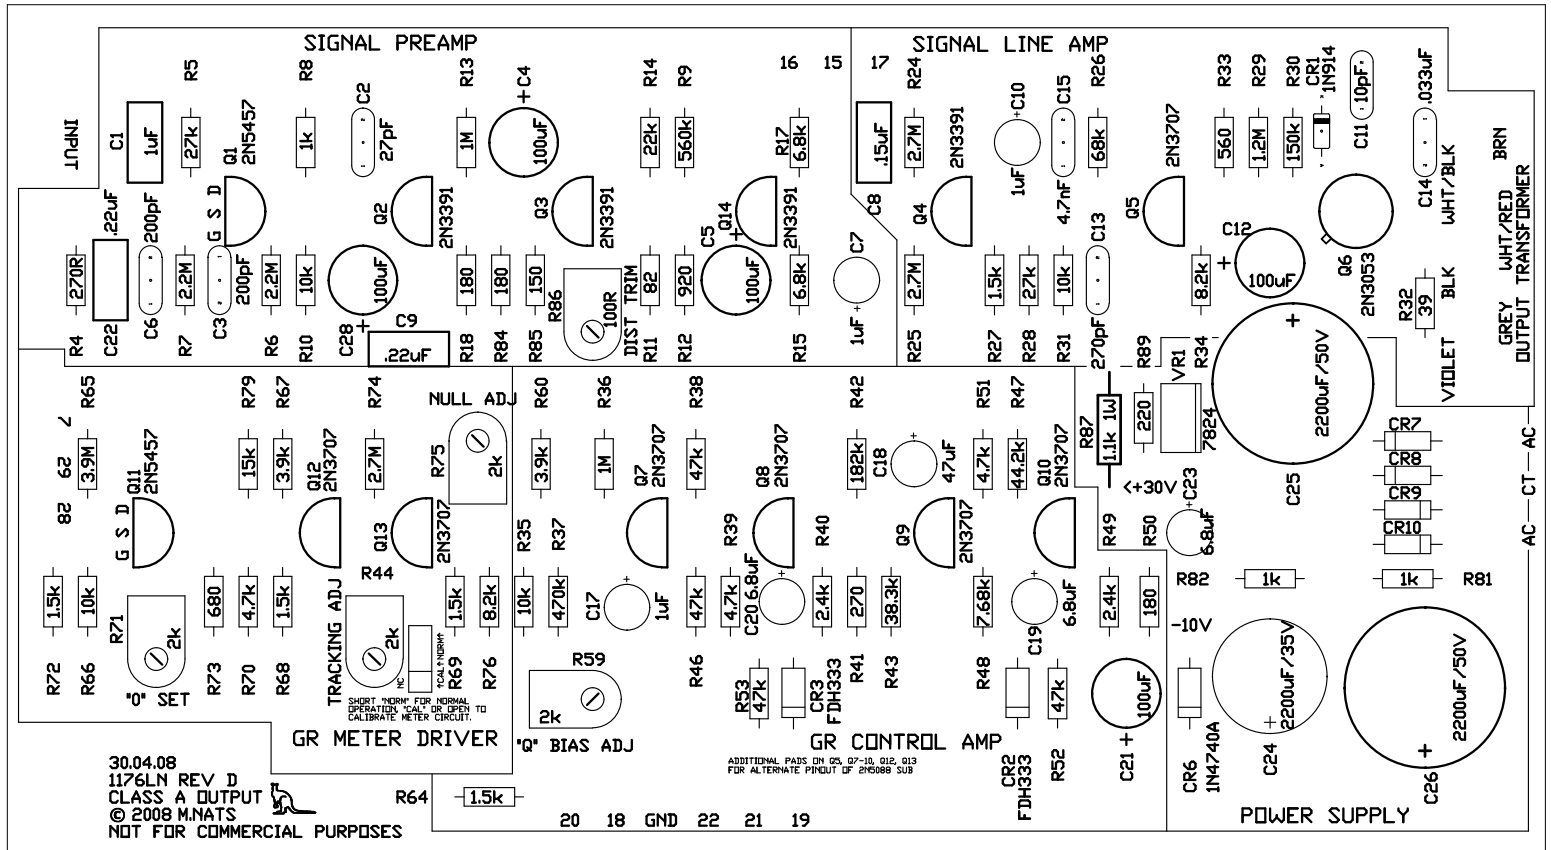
SIGNAL PREAMP

SIGNAL LINE AMP

INPUT

C1 1uF R5 27k Q1 2N5457 R8 1k C2 27pF R13 1M C4 100uF R14 22k R9 560k 16 15 R17 6.8k Q14 2N3391

17 C8 .15uF R24 2.7M Q4 2N3391 C10 1uF C15 4.7nF R26 68k Q5 2N3707 R33 560 R29 1.2M R30 150k CR1 1N914 C11 10pF C14 .033uF WHT/BLK BRN

.22uF C22 G S D C6 200pF C3 200pF Q2 2N3391 Q3 2N3391 C5 100uF C7 1uF

R4 270R R7 2.2M R6 2.2M R10 10k C28 100uF C9 .22uF R18 180 R84 180 R85 150 R86 100R DIST TRIM R11 82 R12 920 R15 6.8k

R25 2.7M R27 1.5k R28 27k R31 10k C13 270pF C12 100uF R89 8.2k Q6 2N3053 R32 39 BLK WHT/RED GREY OUTPUT TRANSFORMER VIOLET

R34 VR1 7824 R87 1.1k 1W 220 C25 2200uF/50V

R65 62 82 3.9M Q11 2N5457 G S D R79 15k R67 3.9k Q12 2N3707 R74 2.7M Q13 2N3707 NULL ADJ R75 2k R60 3.9k R36 1M Q7 2N3707 R38 47k Q8 2N3707 R42 182k C18 47uF R51 4.7k R47 44.2k Q10 2N3707 Q9 2N3707 <+30V C23 6.8uF

CR7 CR8 CR9 CR10 AC — CT — AC

R72 1.5k R66 10k R71 2k "0" SET R73 680 R70 4.7k R68 1.5k TRACKING ADJ R44 2k R69 1.5k R76 8.2k "CAL" "NORM" NC
SHORT "NORM" FOR NORMAL OPERATION "CAL" OR OPEN TO CALIBRATE METER CIRCUIT.

R35 10k R37 470k C17 1uF R39 R40 R46 47k 4.7k C20 6.8uF 2.4k R41 270 R43 38.3k R48 7.68k C19 6.8uF R49 2.4k R50 180

R82 1k 1k R81

R59 2k "Q" BIAS ADJ R53 47k CR3 FDH333 CR2 FDH333 47k R52 C21 100uF -10V CR6 1N4740A C24 2200uF/35V C26 2200uF/50V

GR METER DRIVER

GR CONTROL AMP

ADDITIONAL PADS ON Q5, Q7-10, Q12, Q13 FOR ALTERNATE PINOUT OF 2N5088 SUB

POWER SUPPLY

30.04.08
1176LN REV D
CLASS A OUTPUT
© 2008 M.NATS
NOT FOR COMMERCIAL PURPOSES

R64 1.5k

20 18 GND 22 21 19